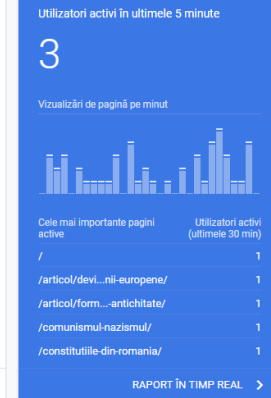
Utilizatori activi în ultimele 5 minute

3

Vizualizări de pagină pe minut

| Cele mai importante pagini active | Utilizatori activi (ultimele 30 min) |
|---|---|
| / | 1 |
| /articol/devi...nii-europene/ | 1 |
| /articol/form...-antichitate/ | 1 |
| /comunismul-nazismul/ | 1 |
| /constitutiile-din-romania/ | 1 |

RAPORT ÎN TIMP REAL >